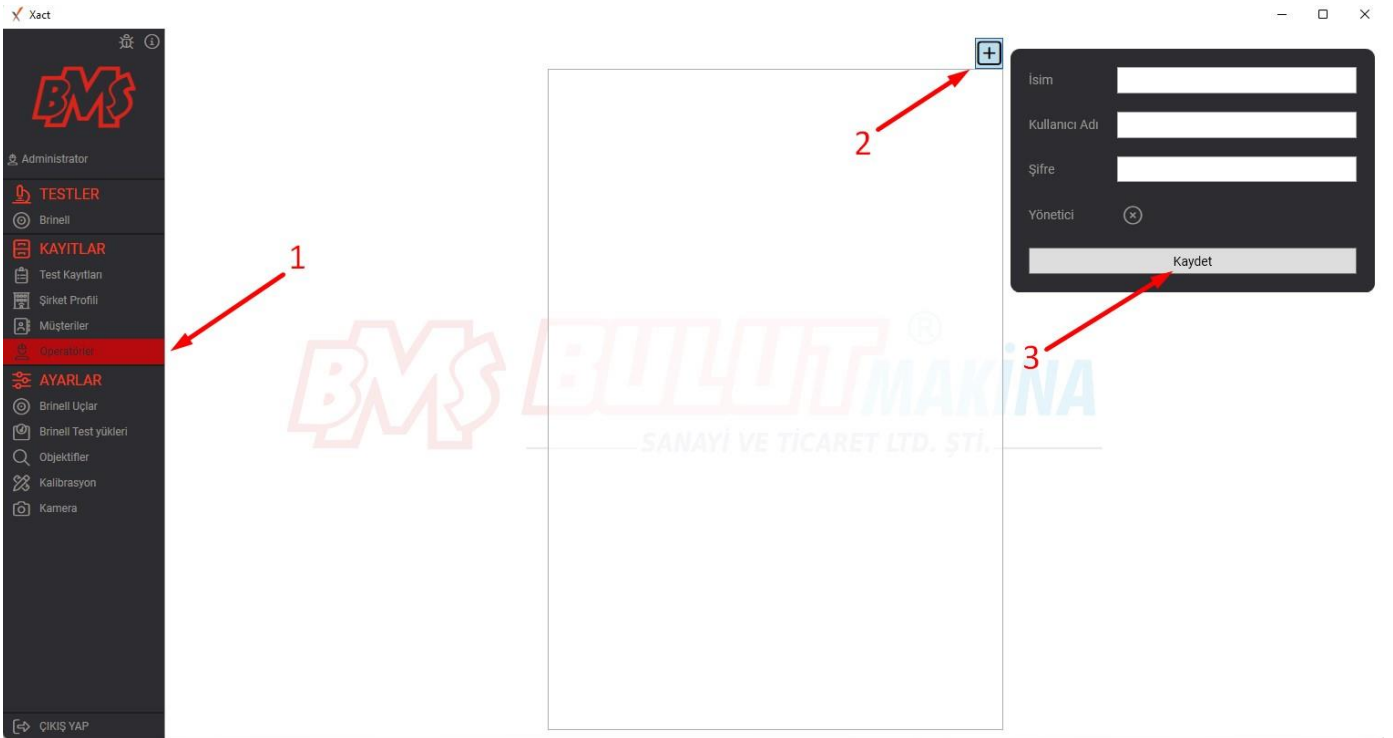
Xact

BMS

Administrator

TESTLER
Brinell

KAYITLAR
Test Kayıtları
Şirket Profili
Müşteriler
Operatörler

AYARLAR
Brinell Uçlar
Brinell Test yükleri
Objektifler
Kalibrasyon
Kamera

ÇIKIŞ YAP

1

2

3

BMS BULUT MAKİNA ®
SANAYİ VE TİCARET LTD. ŞTİ.

İsim
Kullanıcı Adı
Şifre
Yönetici
Kaydet